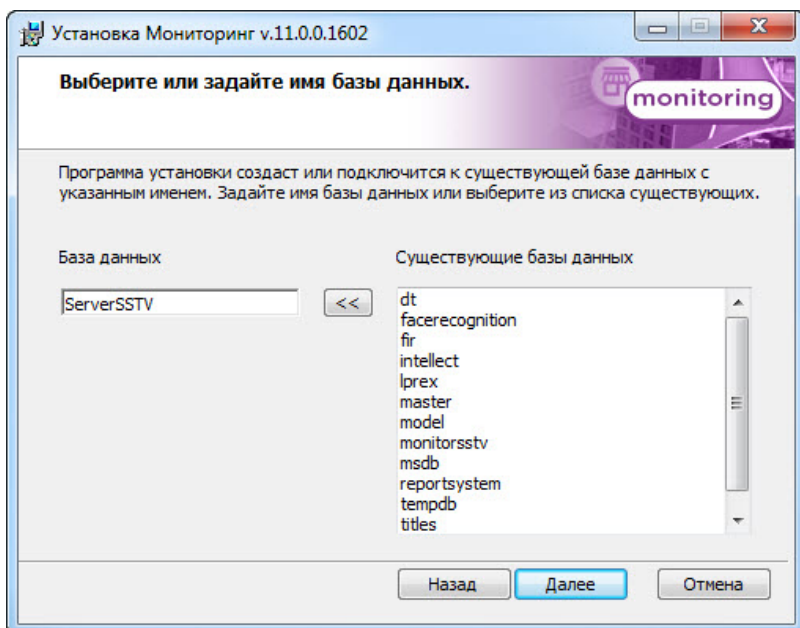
Установка Мониторинг v.11.0.0.1602

Выберите или задайте имя базы данных.

monitoring

Программа установки создаст или подключится к существующей базе данных с указанным именем. Задайте имя базы данных или выберите из списка существующих.

База данных

ServerSSTV

<<

Существующие базы данных

dt
facerecognition
fir
intellect
lprex
master
model
monitorsstv
msdb
reportsystem
tempdb
titles

Назад

Далее

Отмена